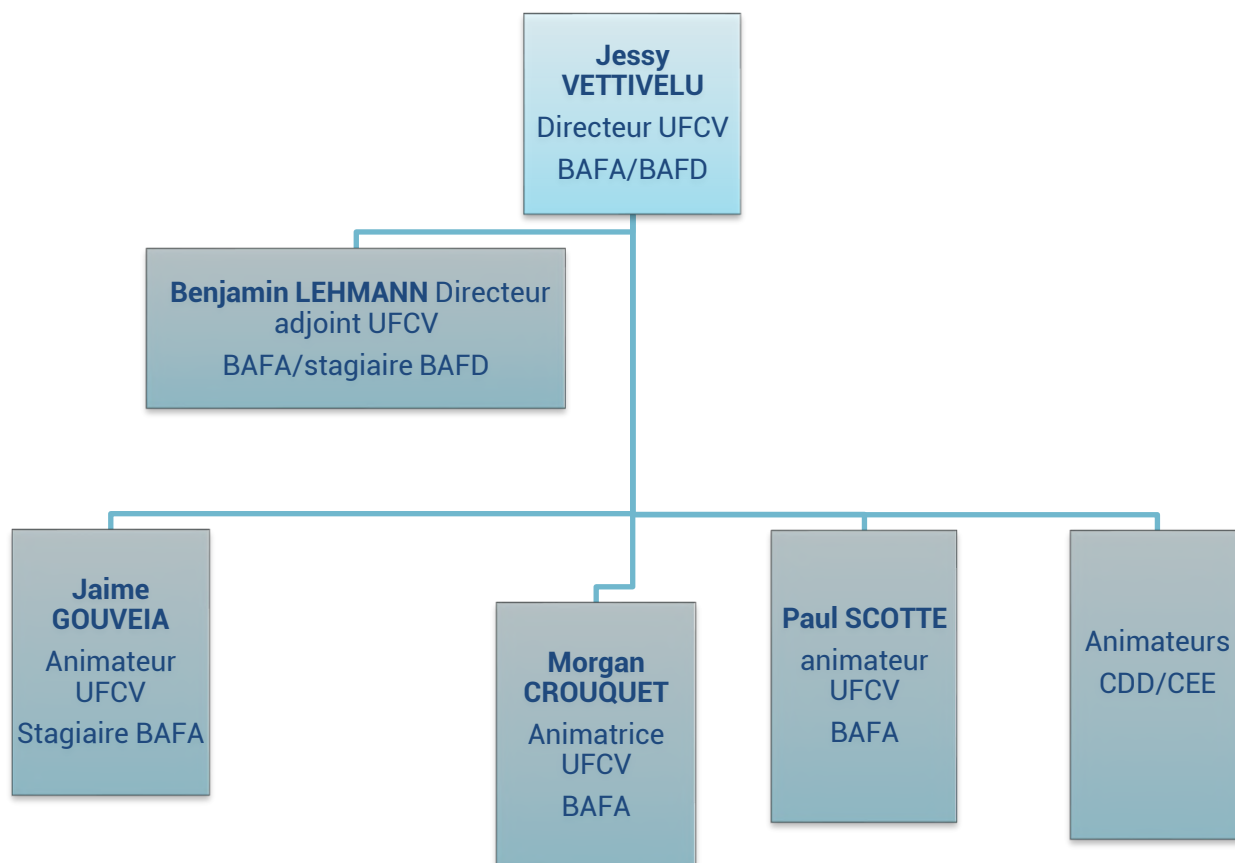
**Jessy VETTIVELU**
Directeur UFCV
BAFA/BAFD

**Benjamin LEHMANN** Directeur adjoint UFCV
BAFA/stagiaire BAFD

**Jaime GOUVEIA**
Animateur UFCV
Stagiaire BAFA

**Morgan CROUQUET**
Animatrice UFCV
BAFA

**Paul SCOTTE**
animateur UFCV
BAFA

Animateurs
CDD/CEE